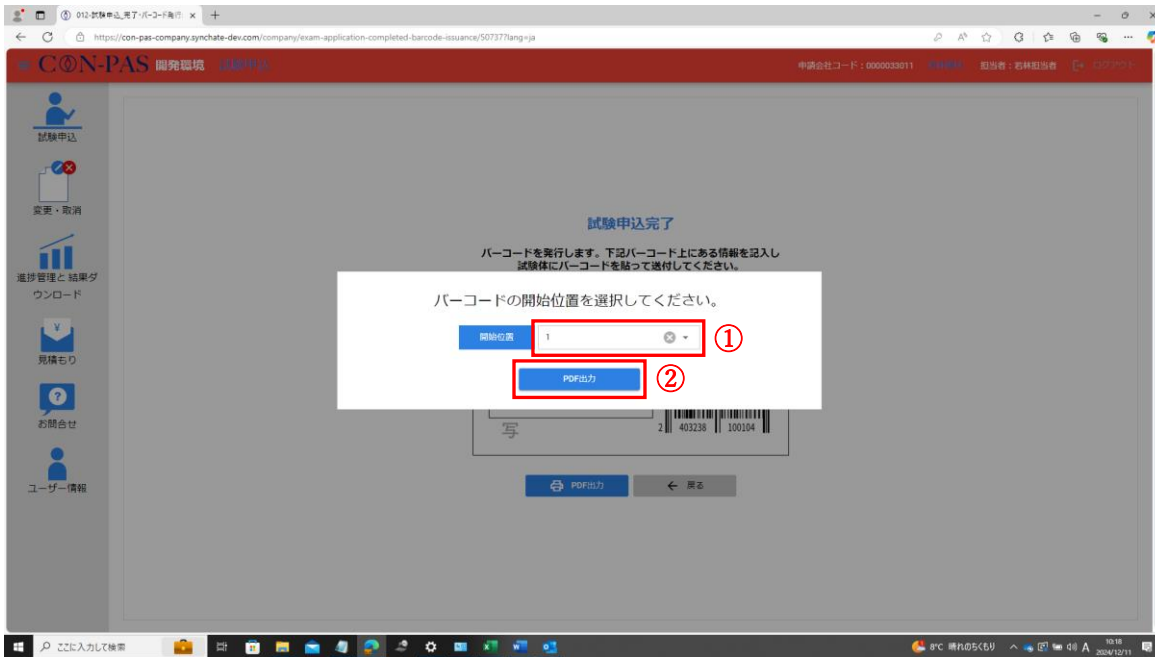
012-試験申込_完了-バーコード発行 ×

https://con-pas-company.synchate-dev.com/company/exam-application-completed-barcode-issuance/50737?lang=ja

CON-PAS 開発環境 試験申込

申請会社コード：0000033011 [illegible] 担当者：若林担当者 ログアウト

試験申込

変更・取消

進捗管理と結果ダウンロード

見積もり

お問合せ

ユーザー情報

試験申込完了

バーコードを発行します。下記バーコード上にある情報を記入し試験体にバーコードを貼って送付してください。

バーコードの開始位置を選択してください。

開始位置 1

①

PDF出力

②

写

2 403238 100104

PDF出力 ← 戻る

ここに入力して検索

8°C 晴れのちくもり A 10:18 2024/12/11